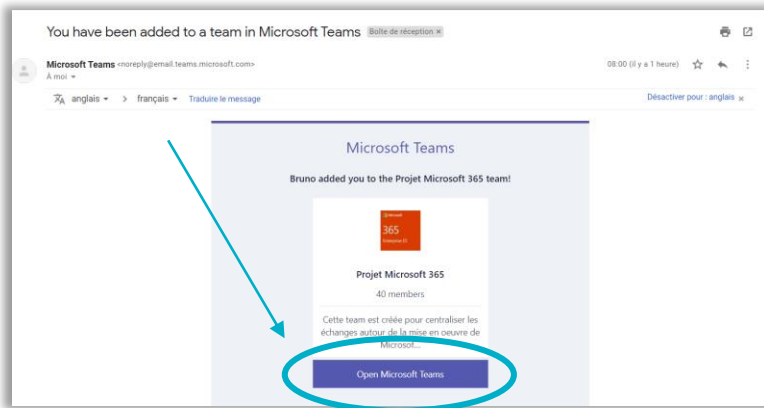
You have been added to a team in Microsoft Teams Boîte de réception ×

Microsoft Teams <noreply@email.teams.microsoft.com>
À moi

08:00 (il y a 1 heure)

anglais > français Traduire le message

Désactiver pour : anglais ×

Microsoft Teams

Bruno added you to the Projet Microsoft 365 team!

Microsoft
365
Enterprise E3

Projet Microsoft 365

40 members

Cette team est créée pour centraliser les échanges autour de la mise en oeuvre de Microsof...

Open Microsoft Teams